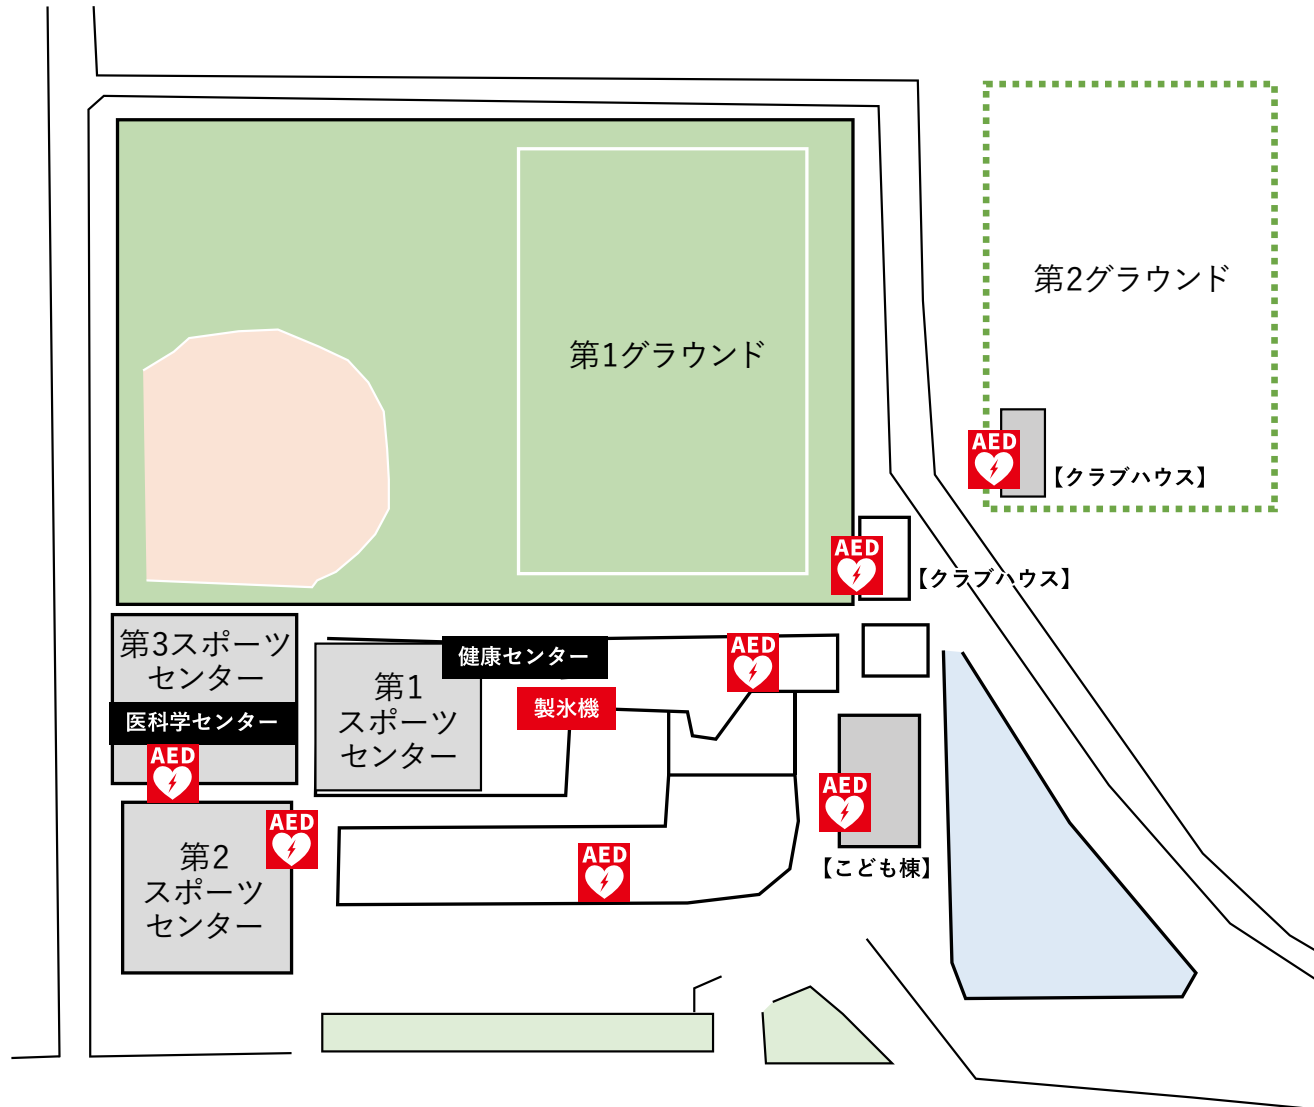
第2グラウンド

第1グラウンド

AED
【クラブハウス】

AED
【クラブハウス】

第3スポーツセンター

医科学センター

AED

健康センター

第1スポーツセンター

製氷機

AED

AED
【こども棟】

第2スポーツセンター

AED

AED